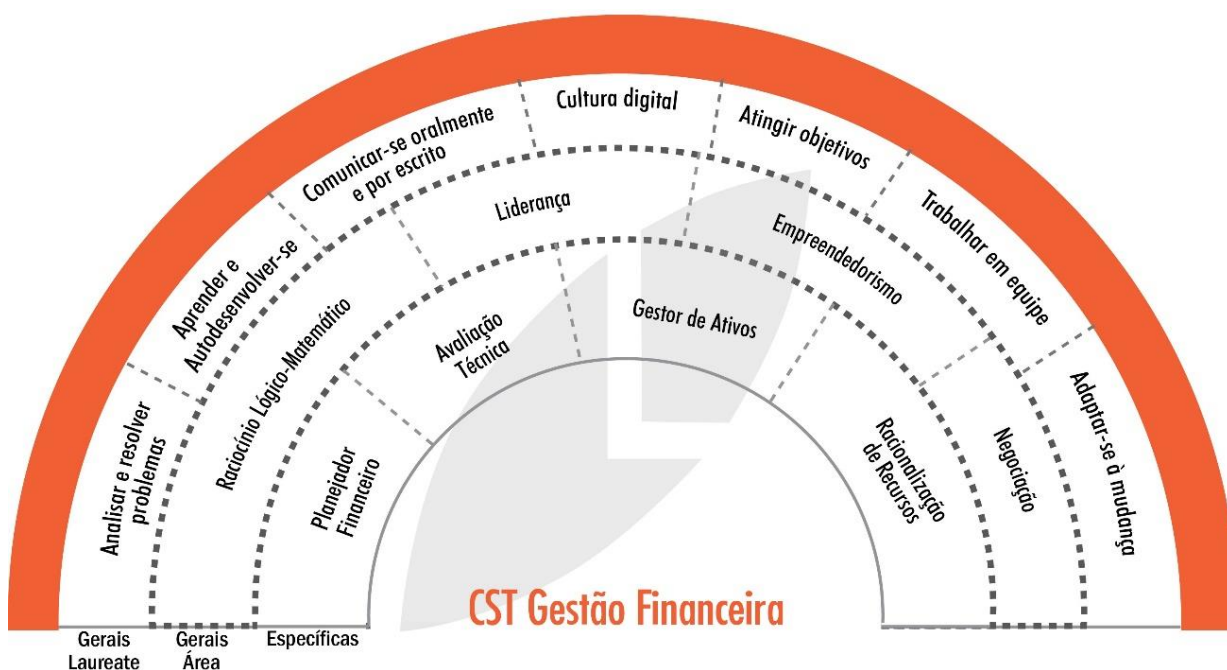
Cultura digital

Comunicar-se oralmente e por escrito

Atingir objetivos

Aprender e Autodesenvolver-se

Trabalhar em equipe

Analisar e resolver problemas

Adaptar-se à mudança

Liderança

Empreendedorismo

Raciocínio Lógico-Matemático

Negociação

Gestor de Ativos

Avaliação Técnica

Planejador Financeiro

Racionalização de Recursos

CST Gestão Financeira

Gerais Laureate

Gerais Área

Específicas